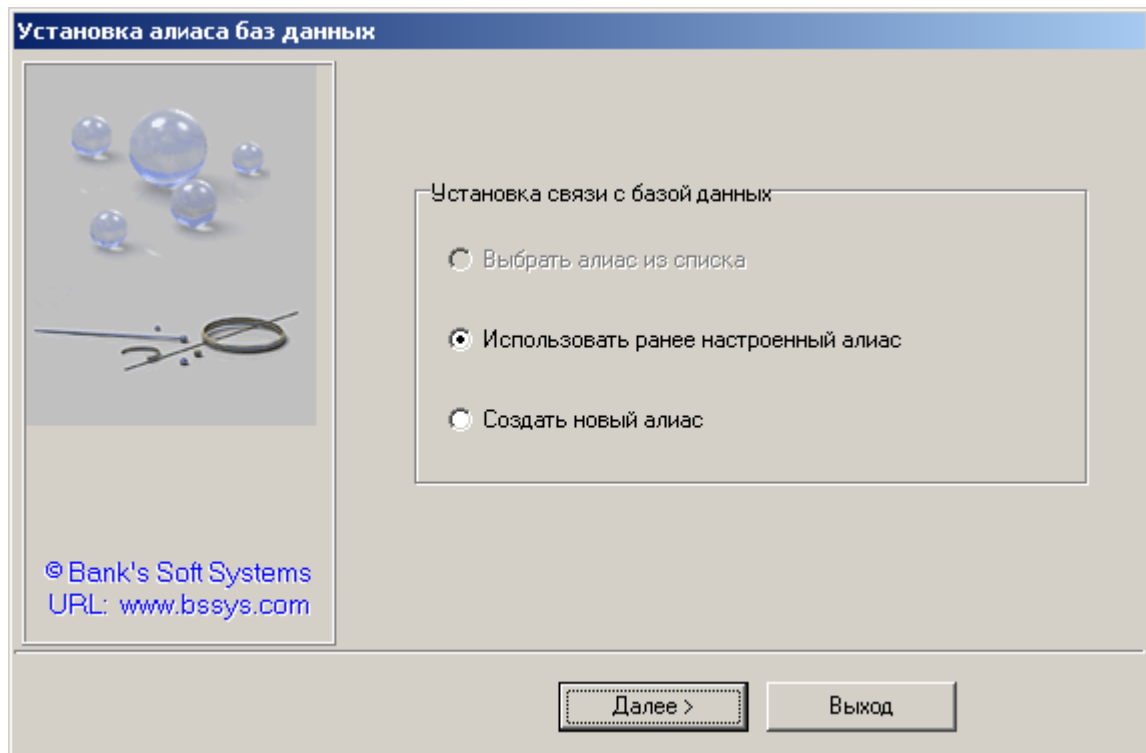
Установка алиаса баз данных

Установка связи с базой данных

Выбрать алиас из списка

Использовать ранее настроенный алиас

Создать новый алиас

© Bank's Soft Systems
URL: www.bssys.com

Далее >

Выход